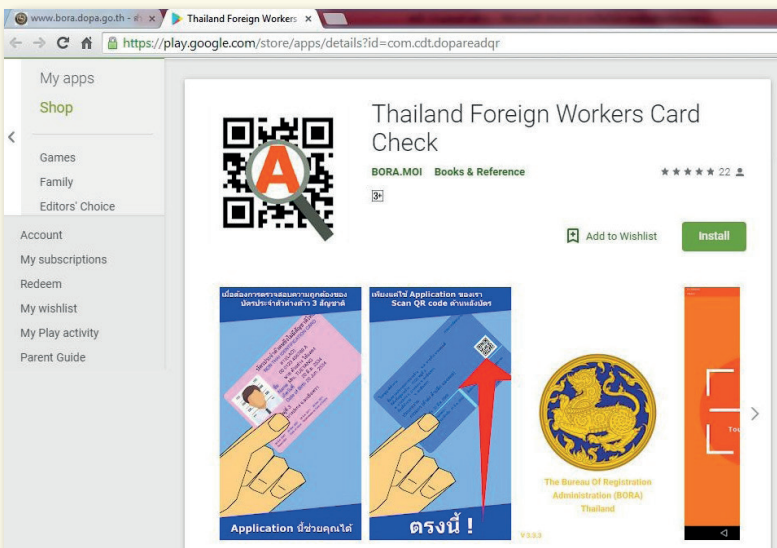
www.bora.dopa.go.th - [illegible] ×
Thailand Foreign Workers ×
https://play.google.com/store/apps/details?id=com.cdt.dopareadqr

My apps
Shop
Games
Family
Editors' Choice
Account
My subscriptions
Redeem
My wishlist
My Play activity
Parent Guide

Thailand Foreign Workers Card Check
BORA.MOI Books & Reference
★★★★★ 22
3+
Add to Wishlist
Install

เมื่อต้องการตรวจสอบความถูกต้องของบัตรประจำตัวต่างด้าว 3 สัญชาติ
Application นี้ช่วยคุณได้

เพียงแค่ใช้ Application ของเรา Scan QR code ด้านหลังบัตร
ตรงนี้ !

The Bureau Of Registration Administration (BORA) Thailand
V 1.0.3

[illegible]